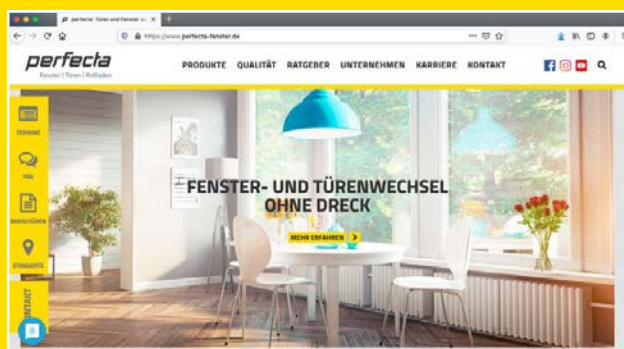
perfecta: Türen und Fenster a... ×

https://www.perfecta-fenster.de

perfecta
Fenster | Türen | Rollladen

PRODUKTE QUALITÄT RATGEBER UNTERNEHMEN KARRIERE KONTAKT

TERMINE

FAQ

BROSCHÜREN

STANDORTE

KONTAKT

FENSTER- UND TÜRENWECHSEL OHNE DRECK

MEHR ERFAHREN